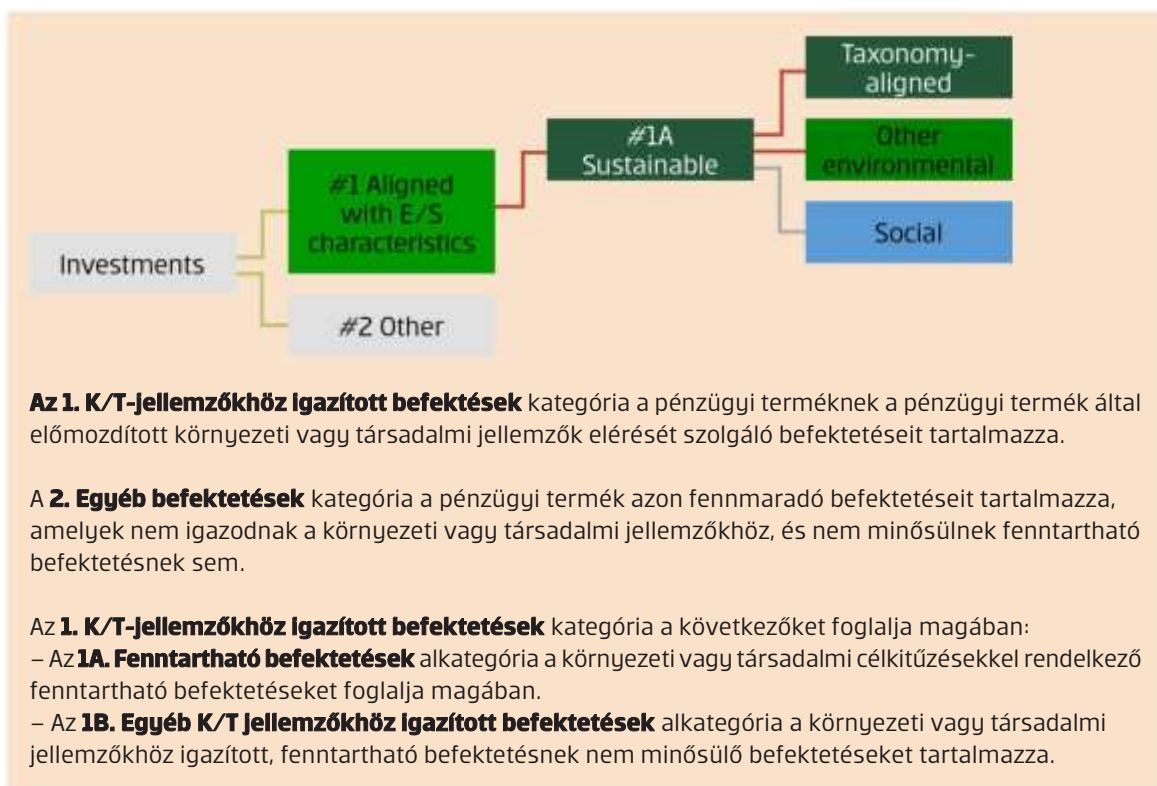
Taxonomy-aligned

#1A Sustainable

Other environmental

#1 Aligned with E/S characteristics

Social

Investments

#2 Other

**Az 1. K/T-jellemzőkhöz igazított befektések** kategória a pénzügyi terméknek a pénzügyi termék által előmozdított környezeti vagy társadalmi jellemzők elérését szolgáló befektetéseit tartalmazza.

A **2. Egyéb befektetések** kategória a pénzügyi termék azon fennmaradó befektetéseit tartalmazza, amelyek nem igazodnak a környezeti vagy társadalmi jellemzőkhöz, és nem minősülnek fenntartható befektetésnek sem.

Az **1. K/T-jellemzőkhöz igazított befektetések** kategória a következőket foglalja magában:
– Az **1A. Fenntartható befektetések** alkategória a környezeti vagy társadalmi célkitűzésekkel rendelkező fenntartható befektetéseket foglalja magában.
– Az **1B. Egyéb K/T jellemzőkhöz igazított befektetések** alkategória a környezeti vagy társadalmi jellemzőkhöz igazított, fenntartható befektetésnek nem minősülő befektetéseket tartalmazza.